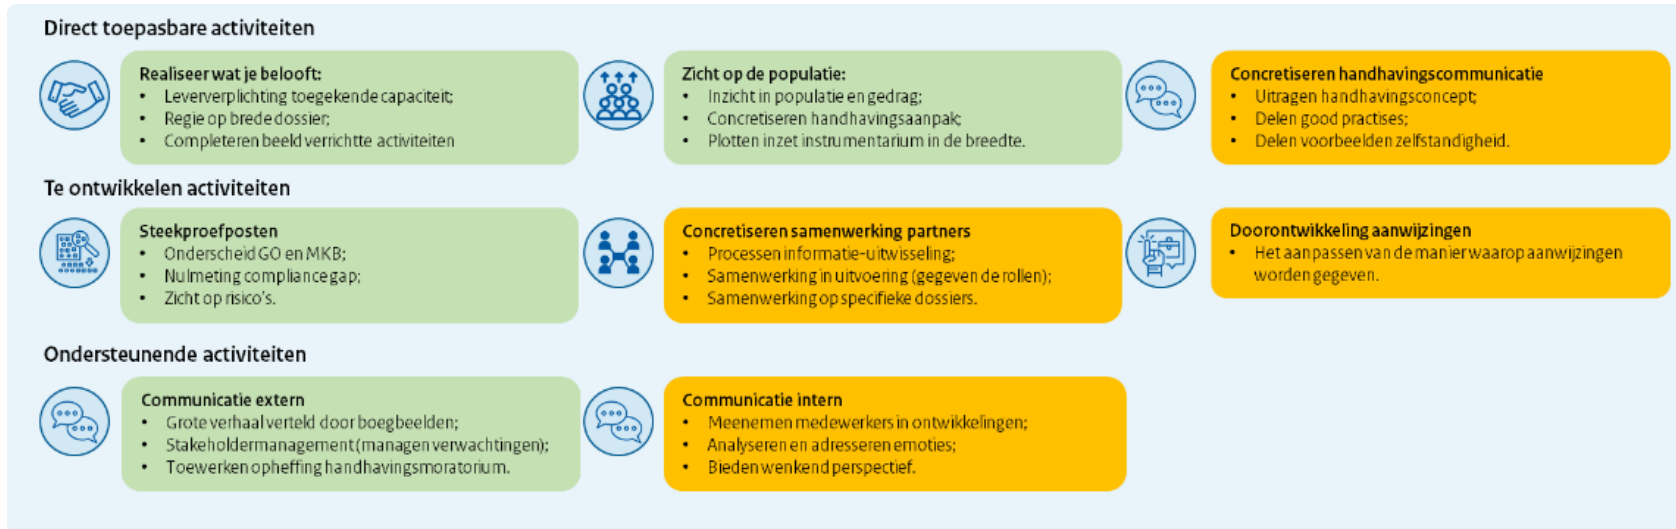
Direct toepasbare activiteiten

Realiseer wat je belooft:
- Leververplichting toegekende capaciteit;
- Regie op brede dossier;
- Completeren beeld verrichtte activiteiten

Zicht op de populatie:
- Inzicht in populatie en gedrag;
- Concretiseren handhavingsaanpak;
- Plotten inzet instrumentarium in de breedte.

Concretiseren handhavingscommunicatie
- Uitragen handhavingsconcept;
- Delen good practises;
- Delen voorbeelden zelfstandigheid.

Te ontwikkelen activiteiten

Steekproefposten
- Onderscheid GO en MKB;
- Nulmeting compliance gap;
- Zicht op risico's.

Concretiseren samenwerking partners
- Processen informatie-uitwisseling;
- Samenwerking in uitvoering (gegeven de rollen);
- Samenwerking op specifieke dossiers.

Doorontwikkeling aanwijzingen
- Het aanpassen van de manier waarop aanwijzingen worden gegeven.

Ondersteunende activiteiten

Communicatie extern
- Grote verhaal verteld door boegbeelden;
- Stakeholdermanagement (managen verwachtingen);
- Toewerken opheffing handhavingsmoratorium.

Communicatie intern
- Meenemen medewerkers in ontwikkelingen;
- Analyseren en adresseren emoties;
- Bieden wenkend perspectief.